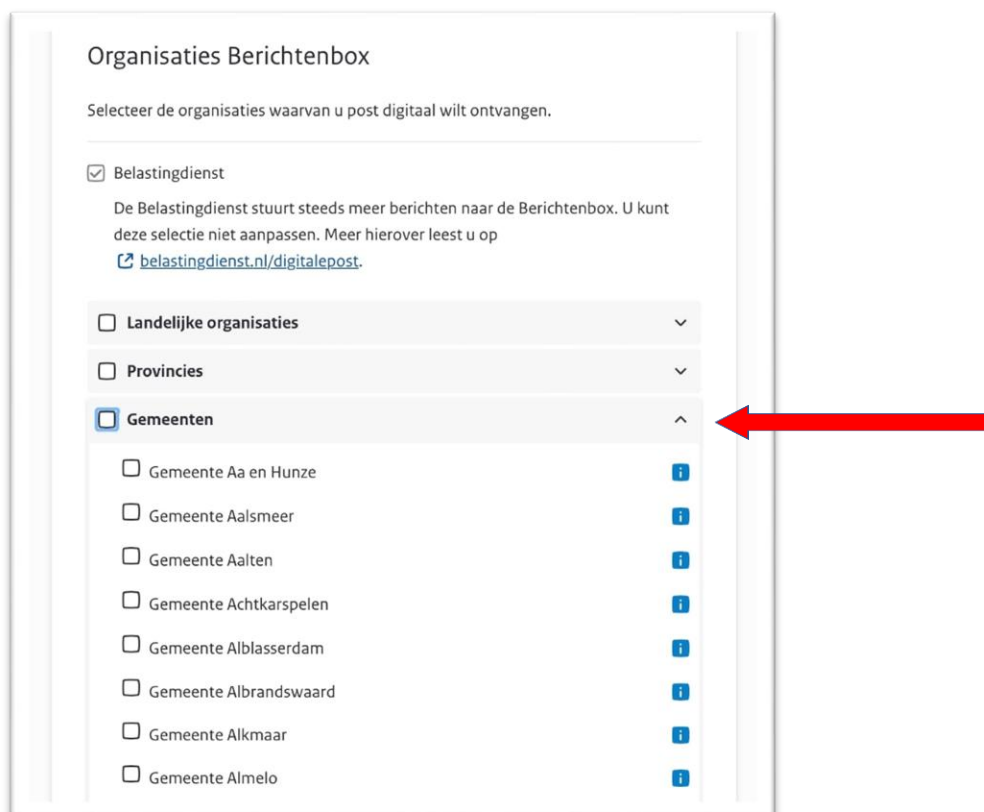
Organisaties Berichtenbox

Selecteer de organisaties waarvan u post digitaal wilt ontvangen.

Belastingdienst

De Belastingdienst stuurt steeds meer berichten naar de Berichtenbox. U kunt deze selectie niet aanpassen. Meer hierover leest u op belastingdienst.nl/digitalepost.

Landelijke organisaties

Provincies

Gemeenten

Gemeente Aa en Hunze

Gemeente Aalsmeer

Gemeente Aalten

Gemeente Achtkarspelen

Gemeente Alblasserdam

Gemeente Albrandswaard

Gemeente Alkmaar

Gemeente Almelo